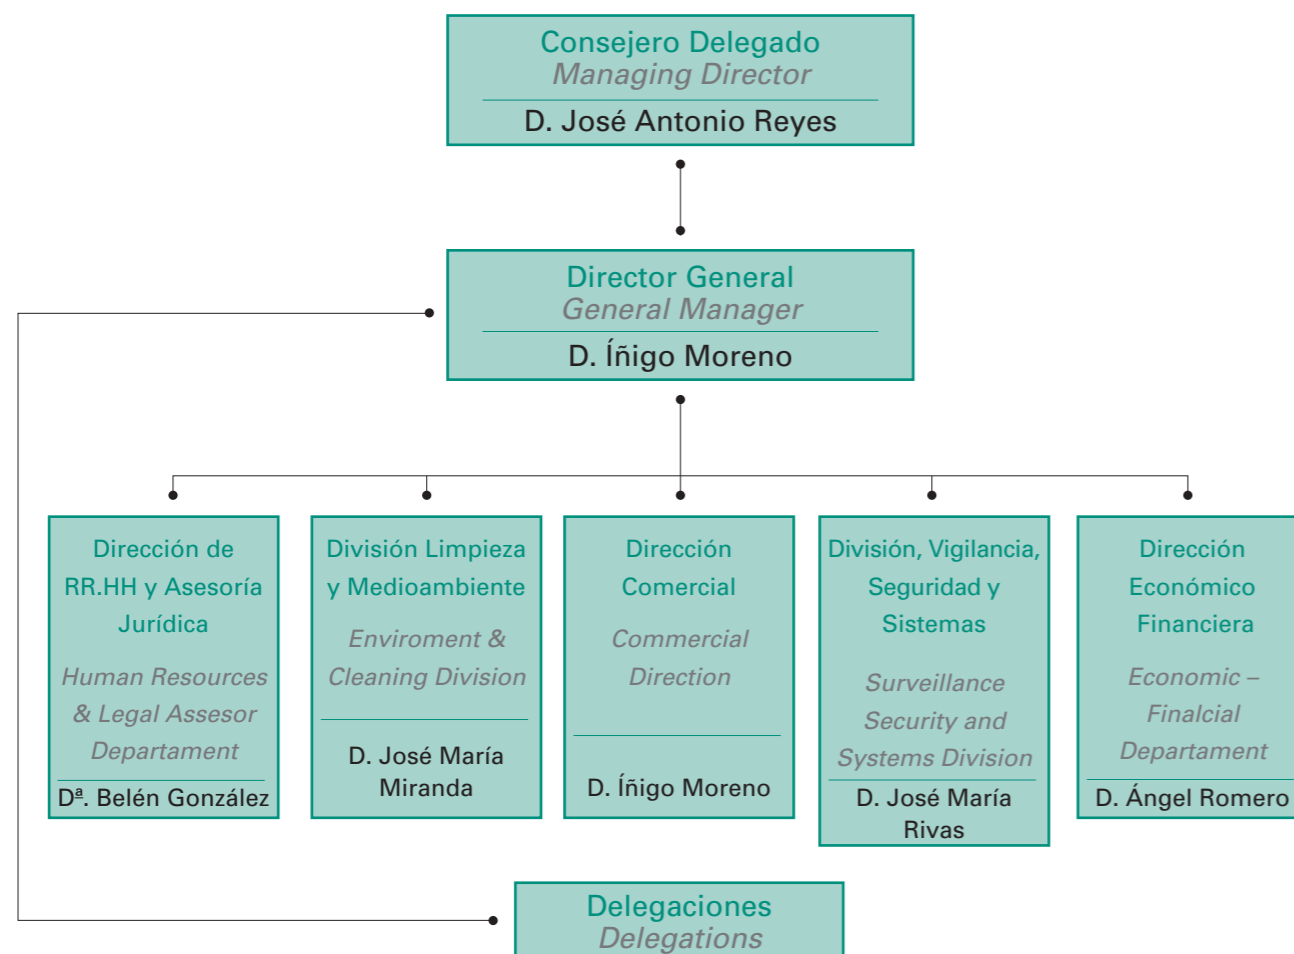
Consejero Delegado
Managing Director
D. José Antonio Reyes

Director General
General Manager
D. Íñigo Moreno

Dirección de RR.HH y Asesoría Jurídica
Human Resources & Legal Assesor Departament
Dª. Belén González

División Limpieza y Medioambiente
Enviroment & Cleaning Division
D. José María Miranda

Dirección Comercial
Commercial Direction
D. Íñigo Moreno

División, Vigilancia, Seguridad y Sistemas
Surveillance Security and Systems Division
D. José María Rivas

Dirección Económico Financiera
Economic – Finalcial Departament
D. Ángel Romero

Delegaciones
Delegations